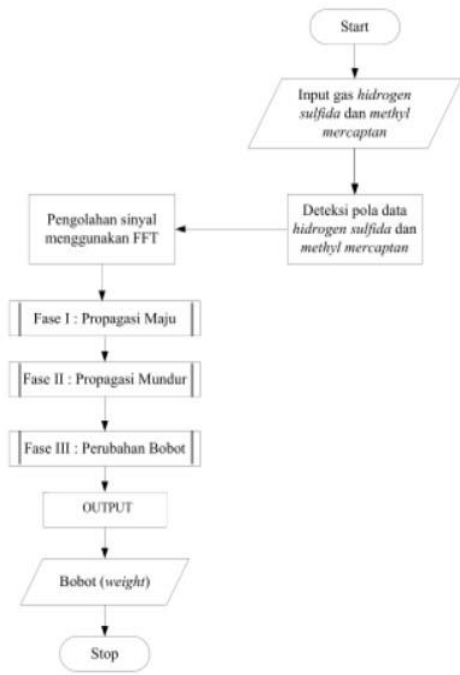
Start

Input gas hidrogen sulfida dan methyl mercaptan

Deteksi pola data hidrogen sulfida dan methyl mercaptan

Pengolahan sinyal menggunakan FFT

Fase I : Propagasi Maju

Fase II : Propagasi Mundur

Fase III : Perubahan Bobot

OUTPUT

Bobot (weight)

Stop